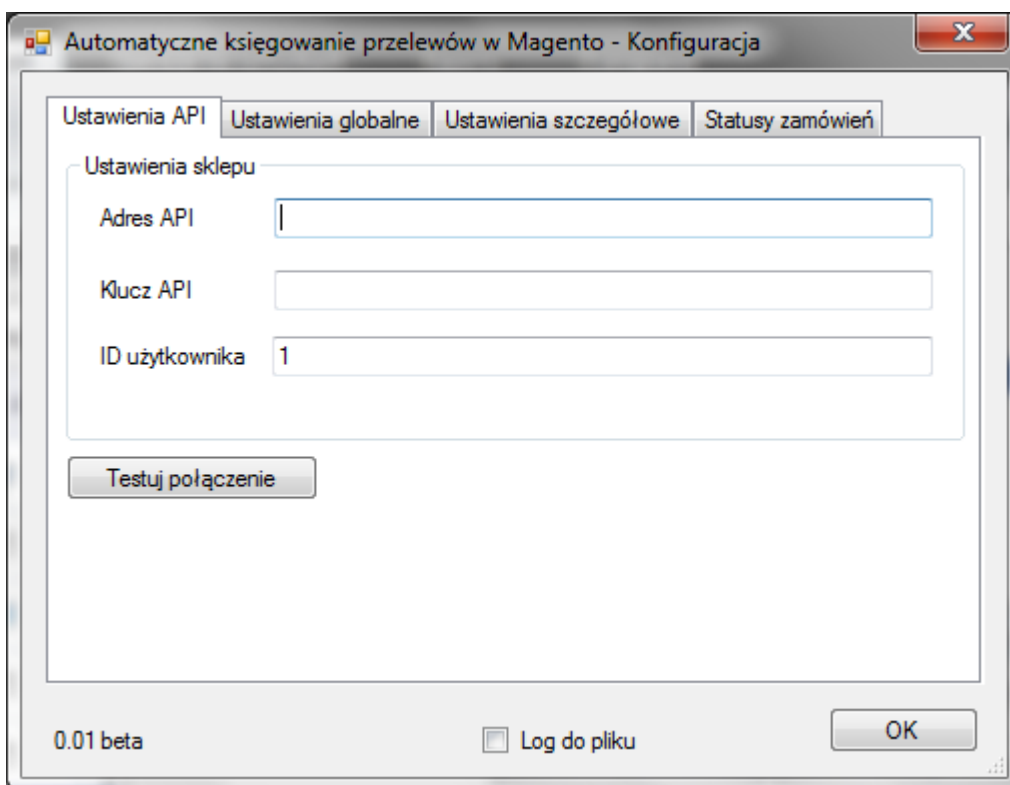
Automatyczne księgowanie przelewów w Magento - Konfiguracja

Ustawienia API | Ustawienia globalne | Ustawienia szczegółowe | Statusy zamówień

Ustawienia sklepu

Adres API

Klucz API

ID użytkownika 1

Testuj połączenie

0.01 beta

Log do pliku

OK